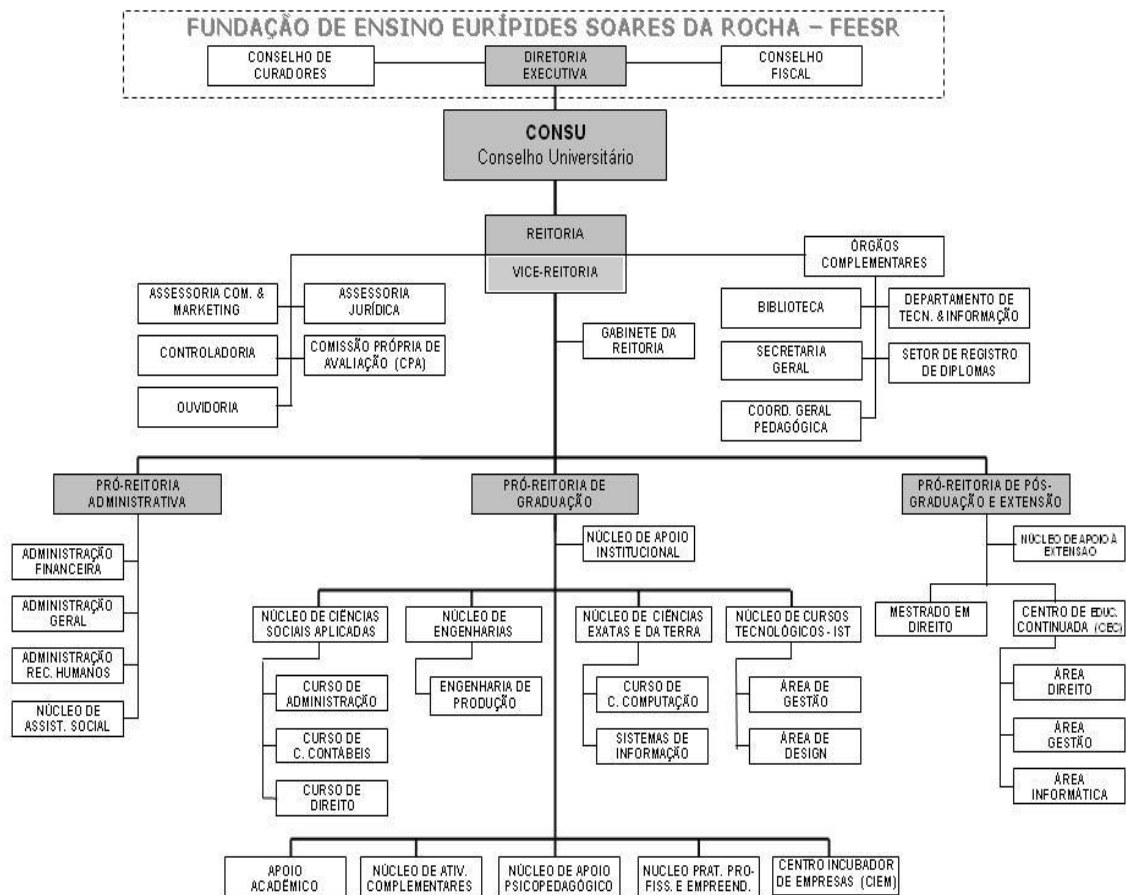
FUNDAÇÃO DE ENSINO EURÍPIDES SOARES DA ROCHA – FEESR

CONSELHO DE CURADORES

DIRETORIA EXECUTIVA

CONSELHO FISCAL

CONSU
Conselho Universitário

REITORIA

VICE-REITORIA

ASSESSORIA COM. & MARKETING

ASSESSORIA JURÍDICA

CONTROLADORIA

COMISSÃO PRÓPRIA DE AVALIAÇÃO (CPA)

OUVIDORIA

GABINETE DA REITORIA

ÓRGÃOS COMPLEMENTARES

BIBLIOTECA

DEPARTAMENTO DE TECN. & INFORMAÇÃO

SECRETARIA GERAL

SETOR DE REGISTRO DE DIPLOMAS

COORD. GERAL PEDAGÓGICA

PRÓ-REITORIA ADMINISTRATIVA

ADMINISTRAÇÃO FINANCEIRA

ADMINISTRAÇÃO GERAL

ADMINISTRAÇÃO REC. HUMANOS

NÚCLEO DE ASSIST. SOCIAL

PRÓ-REITORIA DE GRADUAÇÃO

NÚCLEO DE APOIO INSTITUCIONAL

NÚCLEO DE CIÊNCIAS SOCIAIS APLICADAS

CURSO DE ADMINISTRAÇÃO

CURSO DE C. CONTÁBEIS

CURSO DE DIREITO

NÚCLEO DE ENGENHARIAS

ENGENHARIA DE PRODUÇÃO

NÚCLEO DE CIÊNCIAS EXATAS E DA TERRA

CURSO DE C. COMPUTAÇÃO

SISTEMAS DE INFORMAÇÃO

NÚCLEO DE CURSOS TECNOLÓGICOS - IST

ÁREA DE GESTÃO

ÁREA DE DESIGN

PRÓ-REITORIA DE PÓS-GRADUAÇÃO E EXTENSÃO

NÚCLEO DE APOIO À EXTENSÃO

MESTRADO EM DIREITO

CENTRO DE EDUC. CONTINUADA (CEC)

ÁREA DIREITO

ÁREA GESTÃO

ÁREA INFORMÁTICA

APOIO ACADÊMICO

NÚCLEO DE ATIV. COMPLEMENTARES

NÚCLEO DE APOIO PSICOPEDAGÓGICO

NUCLEO PRAT. PROFISS. E EMPREEND.

CENTRO INCUBADOR DE EMPRESAS (CIEM)